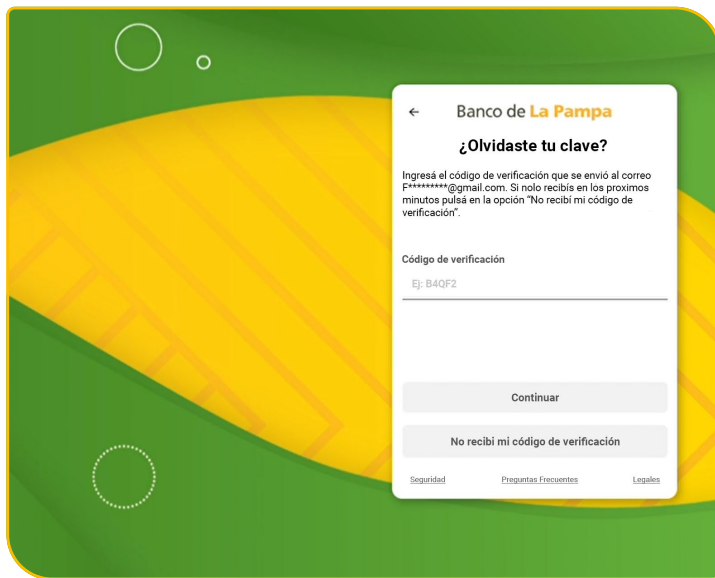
←
Banco de La Pampa

¿Olvidaste tu clave?

Ingresá el código de verificación que se envió al correo F*********@gmail.com. Si nolo recibís en los proximos minutos pulsá en la opción "No recibí mi código de verificación".

Código de verificación

Ej: B4QF2

Continuar

No recibi mi código de verificación

Seguridad Preguntas Frecuentes Legales